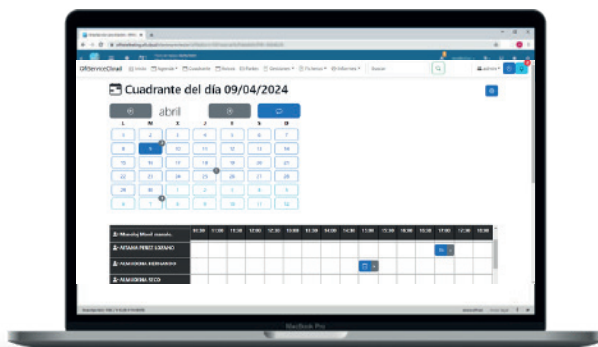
GRServiceCloud Inicio Agenda Cuadrante Bonos Pedidos Sesiones Ficheros Informes Buscar

Cuadrante del día 09/04/2024

abril

| L | M | X | J | V | S | D |
|---|---|---|---|---|---|---|
| 1 | 2 | 3 | 4 | 5 | 6 | 7 |
| 8 | 9 | 10 | 11 | 12 | 13 | 14 |
| 15 | 16 | 17 | 18 | 19 | 20 | 21 |
| 22 | 23 | 24 | 25 | 26 | 27 | 28 |
| 29 | 30 | 1 | 2 | 3 | 4 | 5 |
| 6 | 7 | 8 | 9 | 10 | 11 | 12 |

10:00 10:30 11:00 11:30 12:00 12:30 13:00 13:30 14:00 14:30 15:00 15:30 16:00 16:30 17:00 17:30 18:00

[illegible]

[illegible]

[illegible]

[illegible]

MacBook Pro